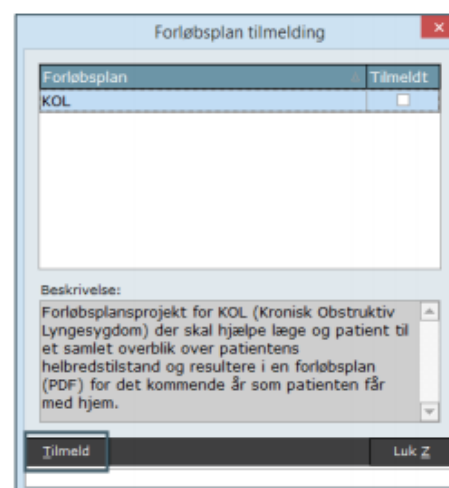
Forløbsplan tilmelding

| Forløbsplan | Tilmeldt |
|---|---|
| KOL | |

Beskrivelse:

Forløbsplansprojekt for KOL (Kronisk Obstruktiv Lyngesygdom) der skal hjælpe læge og patient til et samlet overblik over patientens helbredstilstand og resultere i en forløbsplan (PDF) for det kommende år som patienten får med hjem.

Tilmeld

Luk Z